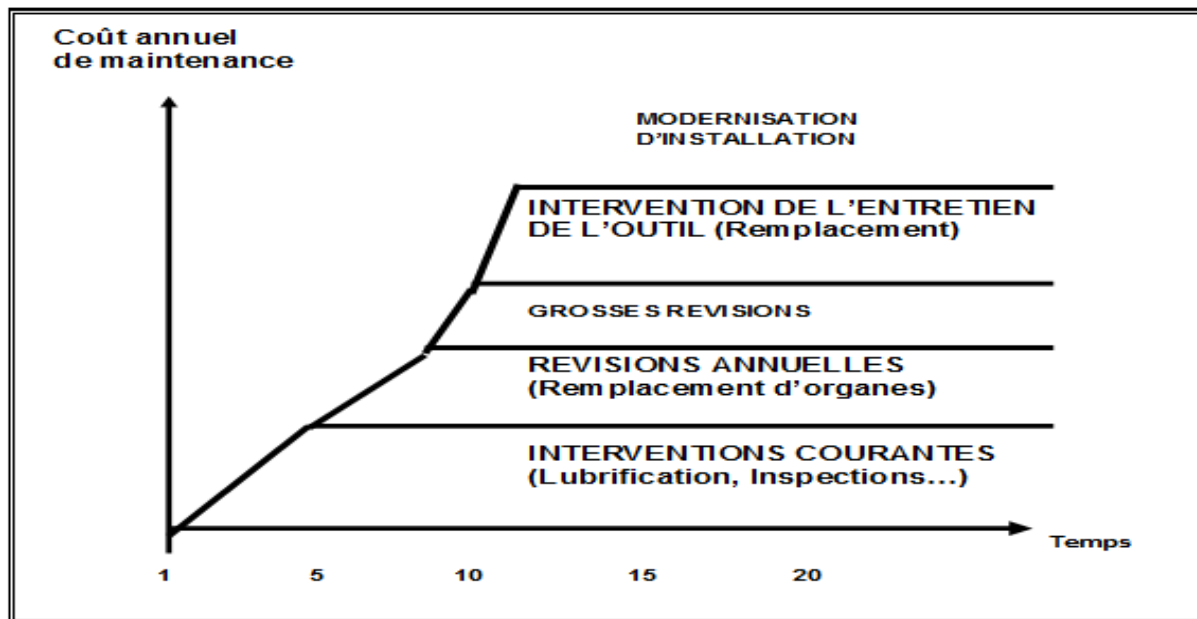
Coût annuel de maintenance

MODERNISATION D'INSTALLATION

INTERVENTION DE L'ENTRETIEN DE L'OUTIL (Remplacement)

GROSSES REVISIONS

REVISIONS ANNUELLES (Remplacement d'organes)

INTERVENTIONS COURANTES (Lubrification, Inspections...)

Temps

1 5 10 15 20